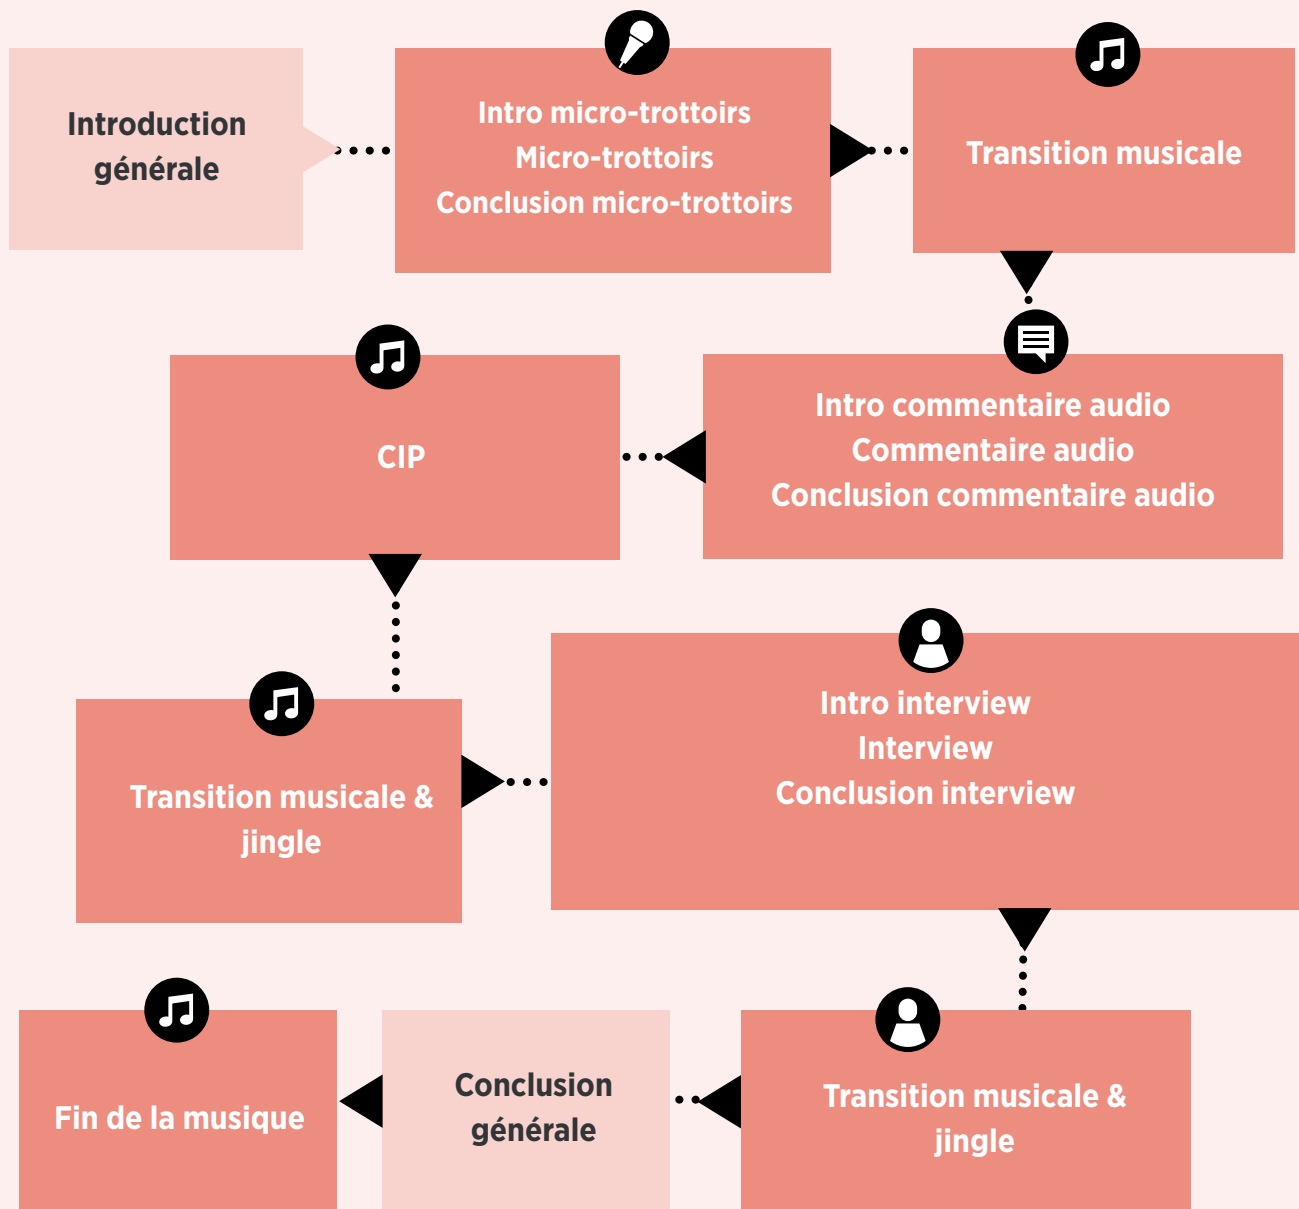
Introduction générale

Intro micro-trottoirs
Micro-trottoirs
Conclusion micro-trottoirs

Transition musicale

Intro commentaire audio
Commentaire audio
Conclusion commentaire audio

CIP

Intro interview
Interview
Conclusion interview

Transition musicale & jingle

Transition musicale & jingle

Conclusion générale

Fin de la musique